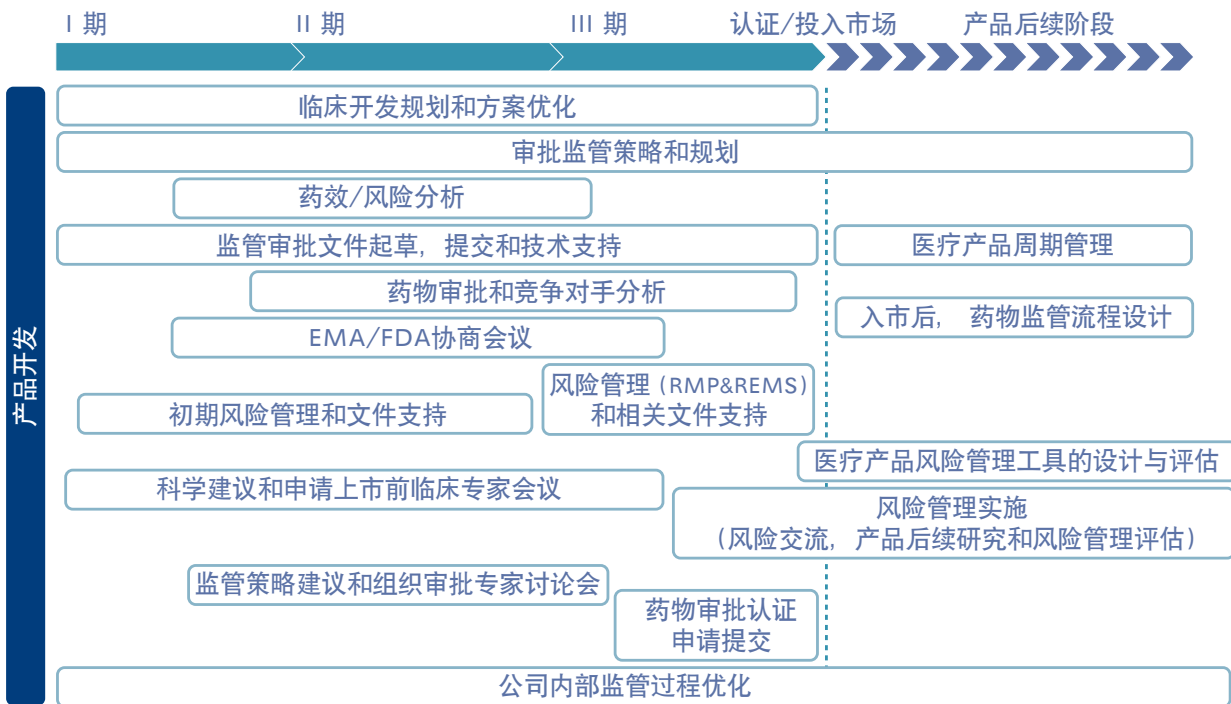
I 期
II 期
III 期
认证/投入市场
产品后续阶段

产品开发

临床开发规划和方案优化

审批监管策略和规划

药效/风险分析

监管审批文件起草，提交和技术支持

医疗产品周期管理

药物审批和竞争对手分析

入市后， 药物监管流程设计

EMA/FDA协商会议

风险管理（RMP&REMS）和相关文件支持

初期风险管理和文件支持

医疗产品风险管理工具的设计与评估

科学建议和申请上市前临床专家会议

风险管理实施
（风险交流，产品后续研究和风险管理评估）

监管策略建议和组织审批专家讨论会

药物审批认证申请提交

公司内部监管过程优化